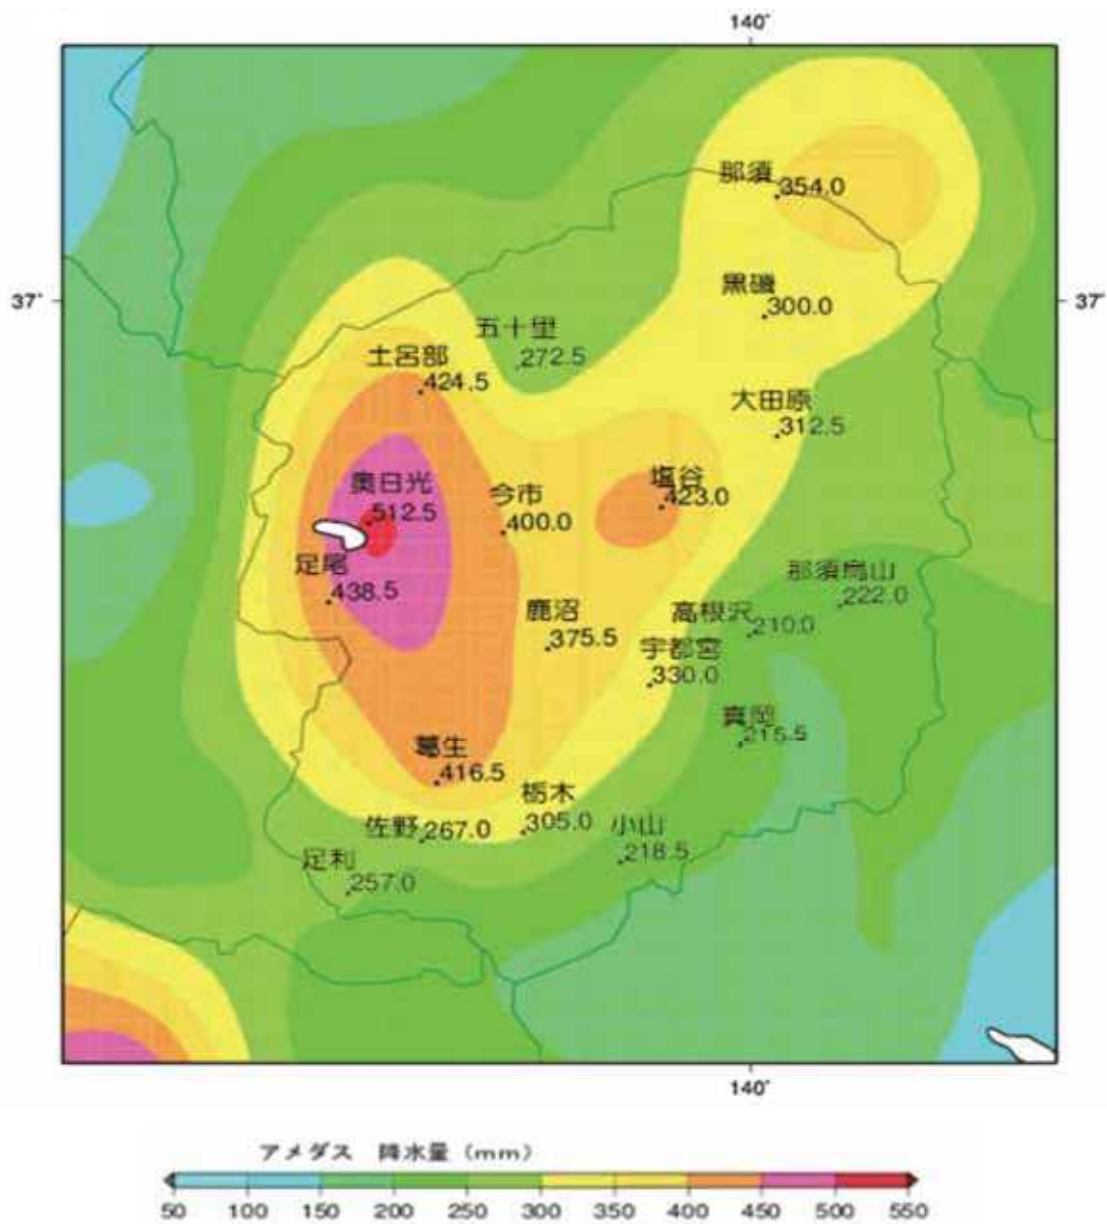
140°

37°

37°

那須 354.0

黒磯 300.0

五十里 272.5

土呂部 424.5

大田原 312.5

奥日光 512.5

今市 400.0

塩谷 423.0

足尾 438.5

那須烏山 222.0

鹿沼 375.5

高根沢 210.0

宇都宮 330.0

真岡 215.5

葛生 416.5

栃木 305.0

佐野 267.0

小山 218.5

足利 257.0

140°

アメダス 降水量 (mm)

50 100 150 200 250 300 350 400 450 500 550